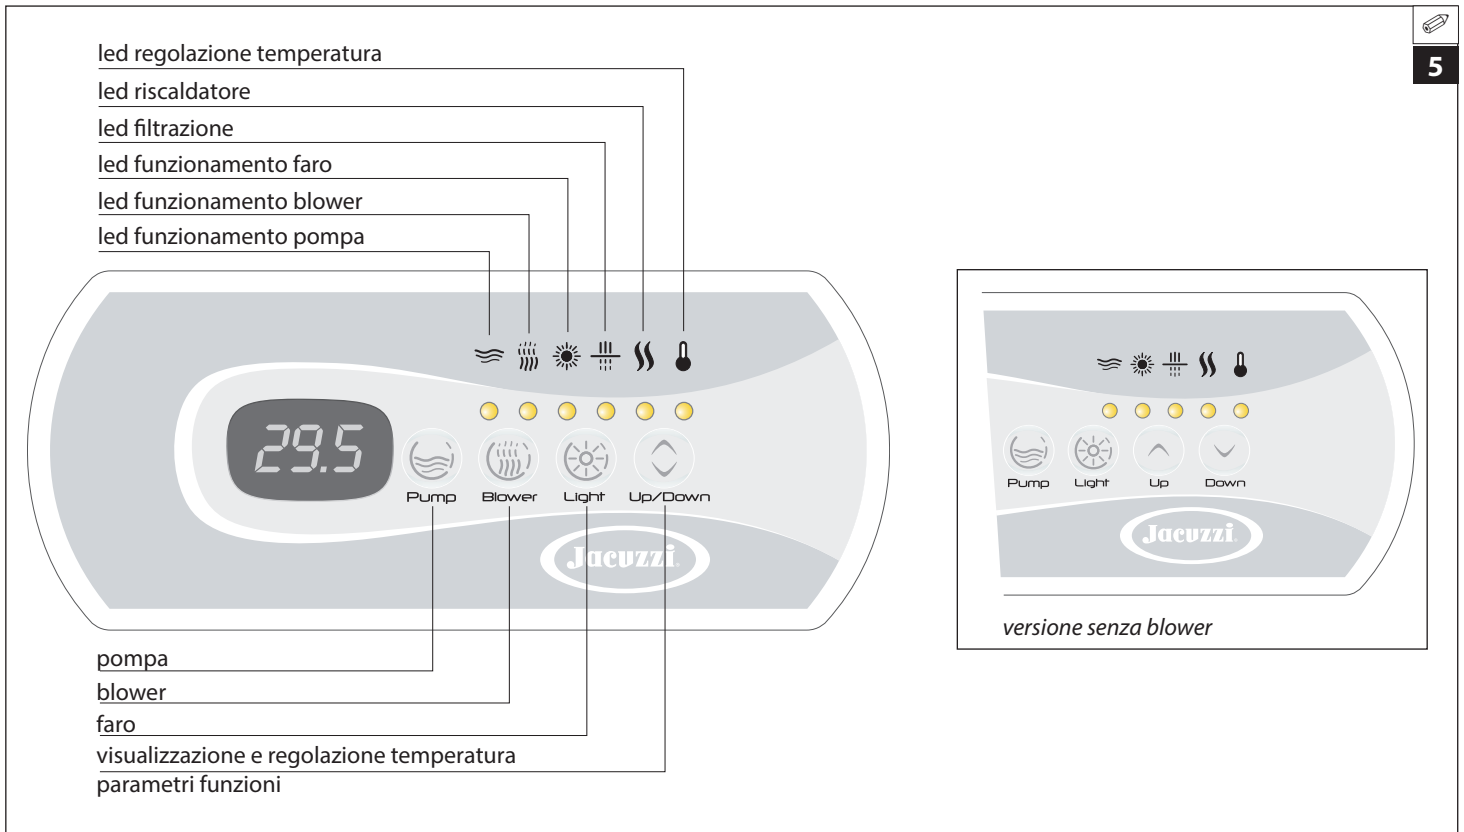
5

led regolazione temperatura
led riscaldatore
led filtrazione
led funzionamento faro
led funzionamento blower
led funzionamento pompa

29.5

Pump Blower Light Up/Down

Jacuzzi

pompa
blower
faro
visualizzazione e regolazione temperatura
parametri funzioni

Pump Light Up Down

Jacuzzi

versione senza blower